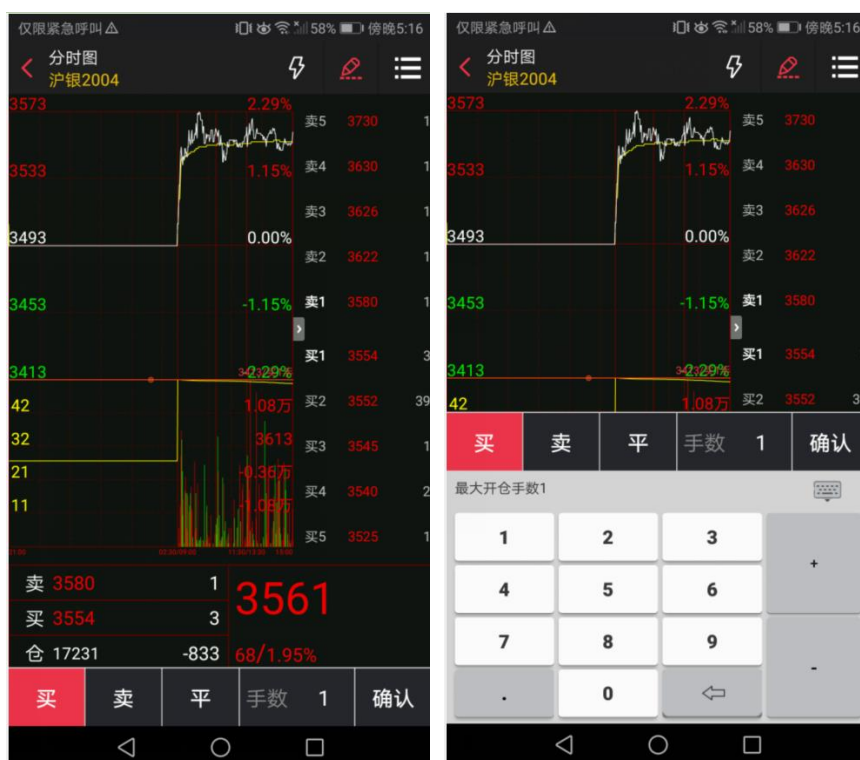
仅限紧急呼叫 ⚠ 58% 傍晚5:16

分时图
沪银2004

3573 2.29%
3533 1.15%
3493 0.00%
3453 -1.15%
3413 -2.29%
42 1.08万
32 3613
21 -0.36万
11 -1.08万

卖5 3730 1
卖4 3630 1
卖3 3626 1
卖2 3622 1
卖1 3580 1
买1 3554 3
买2 3552 39
买3 3545 1
买4 3540 2
买5 3525 1

卖 3580 1
买 3554 3
仓 17231 -833

3561
68/1.95%

买 卖 平 手数 1 确认

仅限紧急呼叫 ⚠ 58% 傍晚5:16

分时图
沪银2004

3573 2.29%
3533 1.15%
3493 0.00%
3453 -1.15%
3413 -2.29%
42 1.08万

卖5 3730
卖4 3630
卖3 3626
卖2 3622
卖1 3580
买1 3554
买2 3552 3

买 卖 平 手数 1 确认

最大开仓手数1

1 2 3 +
4 5 6
7 8 9 -
. 0 ⇦